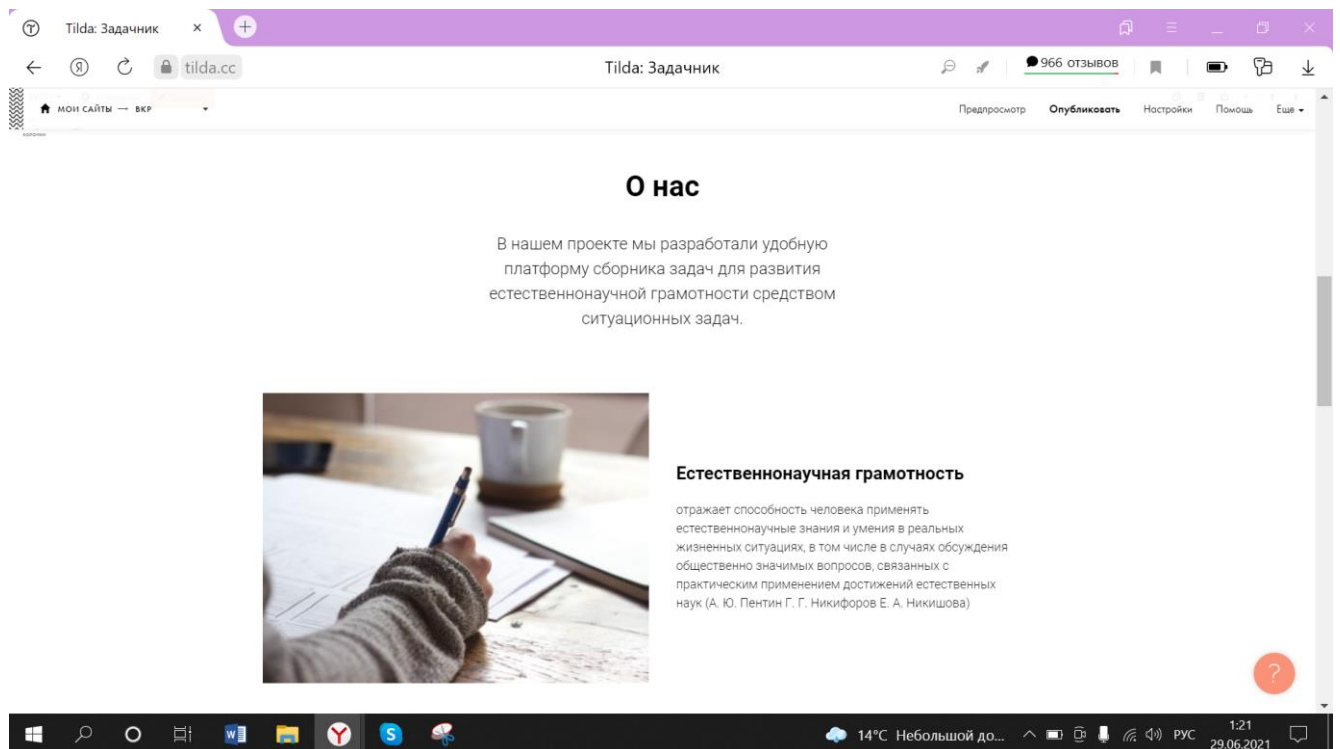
Tilda: Задачник ×

tilda.cc Tilda: Задачник 966 отзывов

МОИ САЙТЫ → ВКР

Предпросмотр Опубликовать Настройки Помощь Еще

колонки

О нас

В нашем проекте мы разработали удобную платформу сборника задач для развития естественнонаучной грамотности средством ситуационных задач.

Естественнонаучная грамотность

отражает способность человека применять естественнонаучные знания и умения в реальных жизненных ситуациях, в том числе в случаях обсуждения общественно значимых вопросов, связанных с практическим применением достижений естественных наук (А. Ю. Пентин Г. Г. Никифоров Е. А. Никишова)

?

14°C Небольшой до... РУС 1:21 29.06.2021